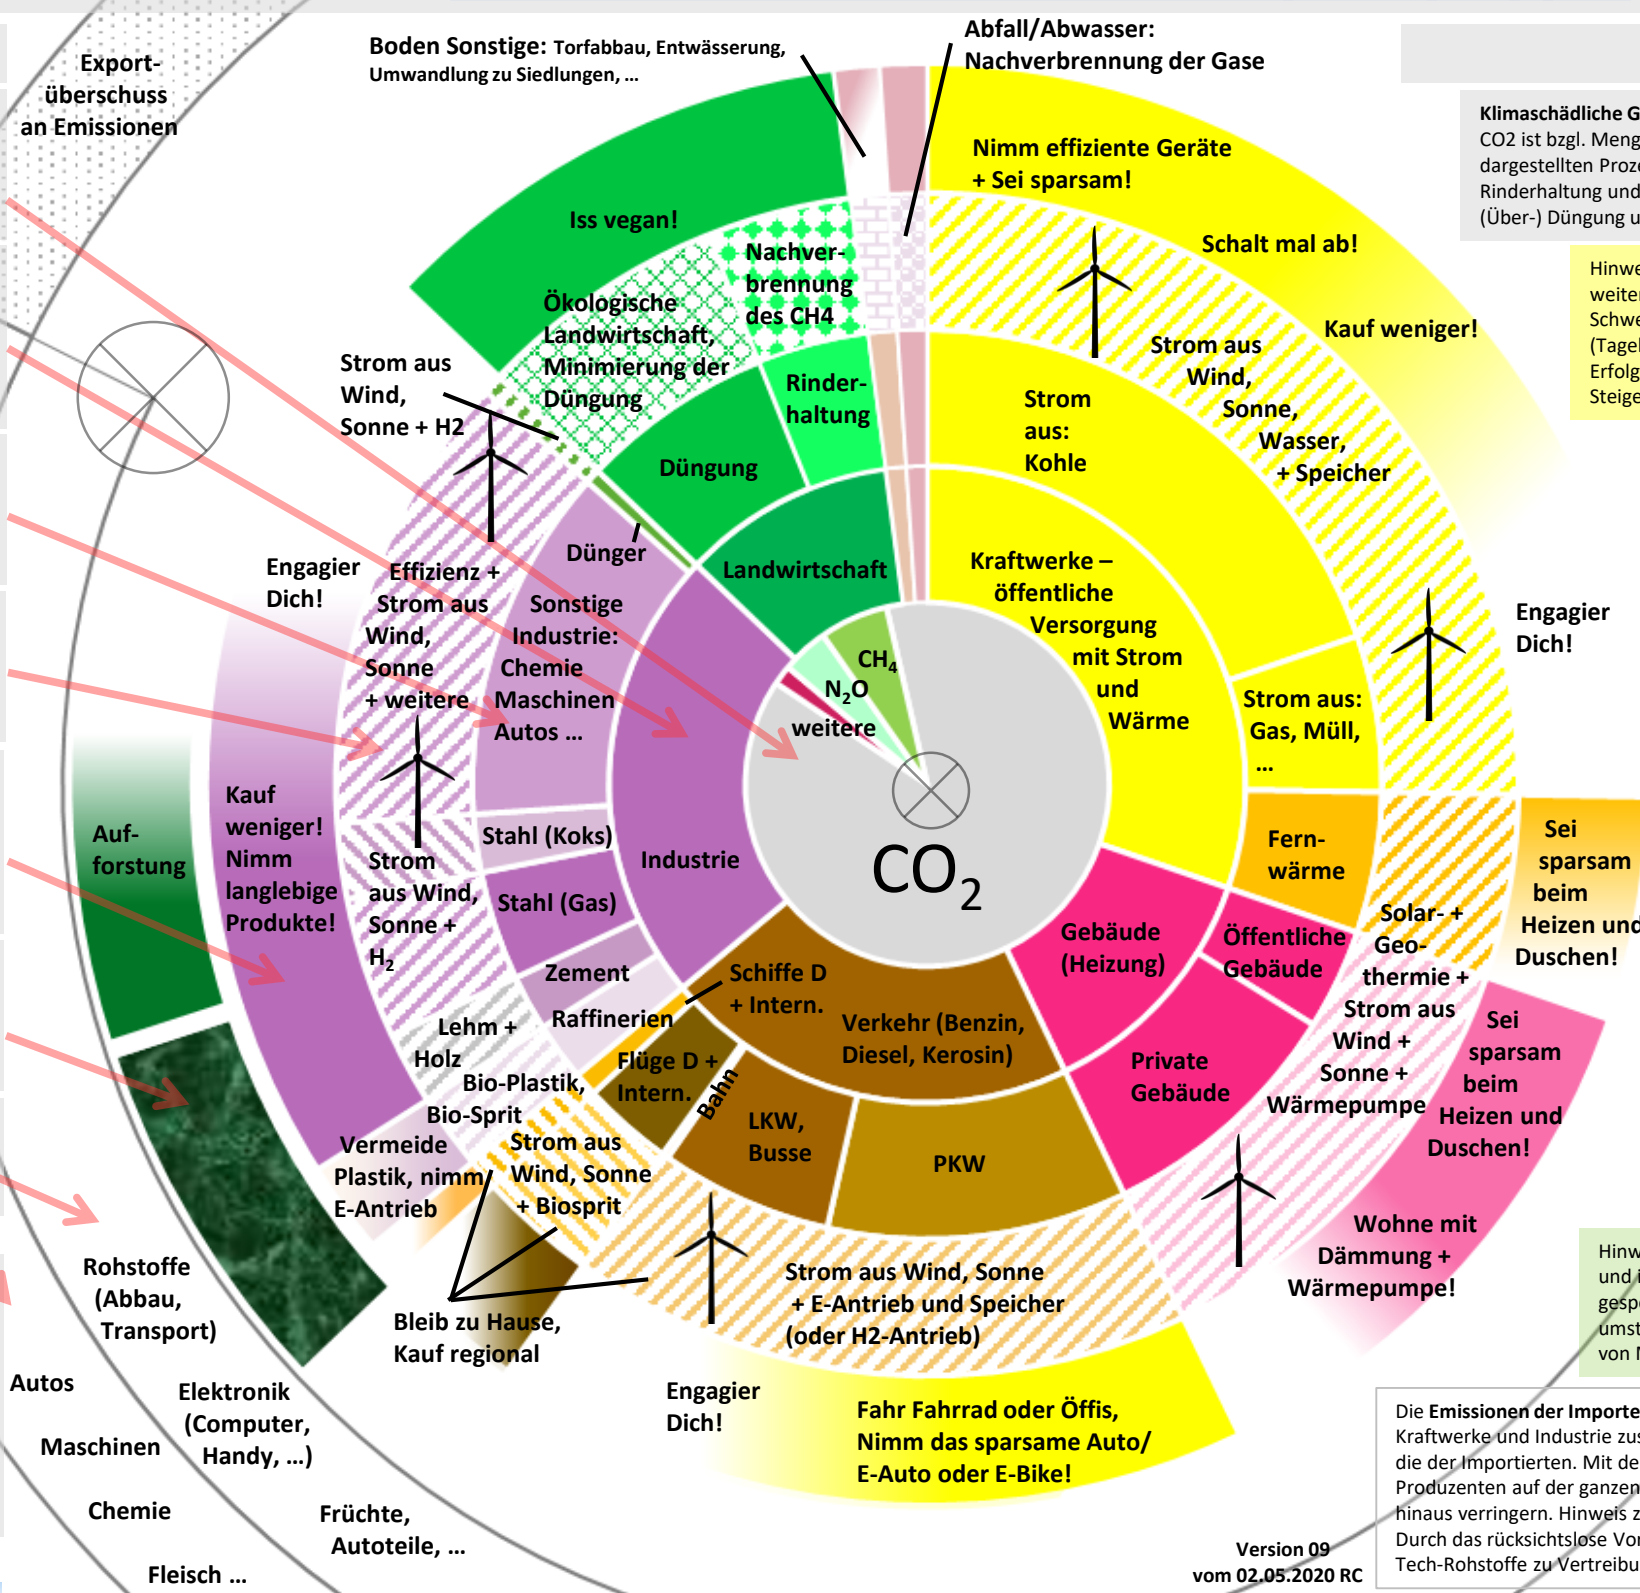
Export-überschuss an Emissionen

Boden Sonstige: Torfabbau, Entwässerung, Umwandlung zu Siedlungen, ...

Abfall/Abwasser: Nachverbrennung der Gase

Nimm effiziente Geräte + Sei sparsam!

Klimaschädliche G
CO2 ist bzgl. Meng
dargestellten Proze
Rinderhaltung und
(Über-) Düngung u

Hinwe
weiter
Schwe
(Tagel
Erfolg
Steige

Iss vegan!

Schalt mal ab!

Nachver-brennung des CH4

Ökologische Landwirtschaft, Minimierung der Düngung

Kauf weniger!

Strom aus Wind, Sonne, Wasser, + Speicher

Strom aus Wind, Sonne + H2

Rinder-haltung

Strom aus: Kohle

Düngung

Landwirtschaft

Dünger

Engagier Dich!

Effizienz + Strom aus Wind, Sonne + weitere

Sonstige Industrie: Chemie Maschinen Autos ...

Kraftwerke – öffentliche Versorgung mit Strom und Wärme

Engagier Dich!

$CH_4$

$N_2O$

weitere

Strom aus: Gas, Müll, ...

Kauf weniger! Nimm langlebige Produkte!

Auf-forstung

Strom aus Wind, Sonne + $H_2$

Stahl (Koks)

Industrie

$CO_2$

Fern-wärme

Sei sparsam beim Heizen und Duschen!

Stahl (Gas)

Zement

Gebäude (Heizung)

Öffentliche Gebäude

Solar- + Geo-thermie + Strom aus Wind + Sonne + Wärmepumpe

Schiffe D + Intern.

Lehm + Holz

Raffinerien

Verkehr (Benzin, Diesel, Kerosin)

Sei sparsam beim Heizen und Duschen!

Flüge D + Intern.

Bahn

Private Gebäude

Bio-Plastik, Bio-Sprit

Vermeide Plastik, nimm E-Antrieb

Strom aus Wind, Sonne + Biosprit

LKW, Busse

PKW

Wohne mit Dämmung + Wärmepumpe!

Hinw
und i
gesp
umst
von I

Rohstoffe (Abbau, Transport)

Strom aus Wind, Sonne + E-Antrieb und Speicher (oder H2-Antrieb)

Bleib zu Hause, Kauf regional

Autos

Elektronik (Computer, Handy, ...)

Engagier Dich!

Fahr Fahrrad oder Öffis, Nimm das sparsame Auto/ E-Auto oder E-Bike!

Die Emissionen der Importe
Kraftwerke und Industrie zus
die der Importierten. Mit de
Produzenten auf der ganzen
hinaus verringern. Hinweis z
Durch das rücksichtslose Vo
Tech-Rohstoffe zu Vertreibu

Maschinen

Chemie

Früchte, Autoteile, ...

Fleisch ...

Version 09 vom 02.05.2020 RC